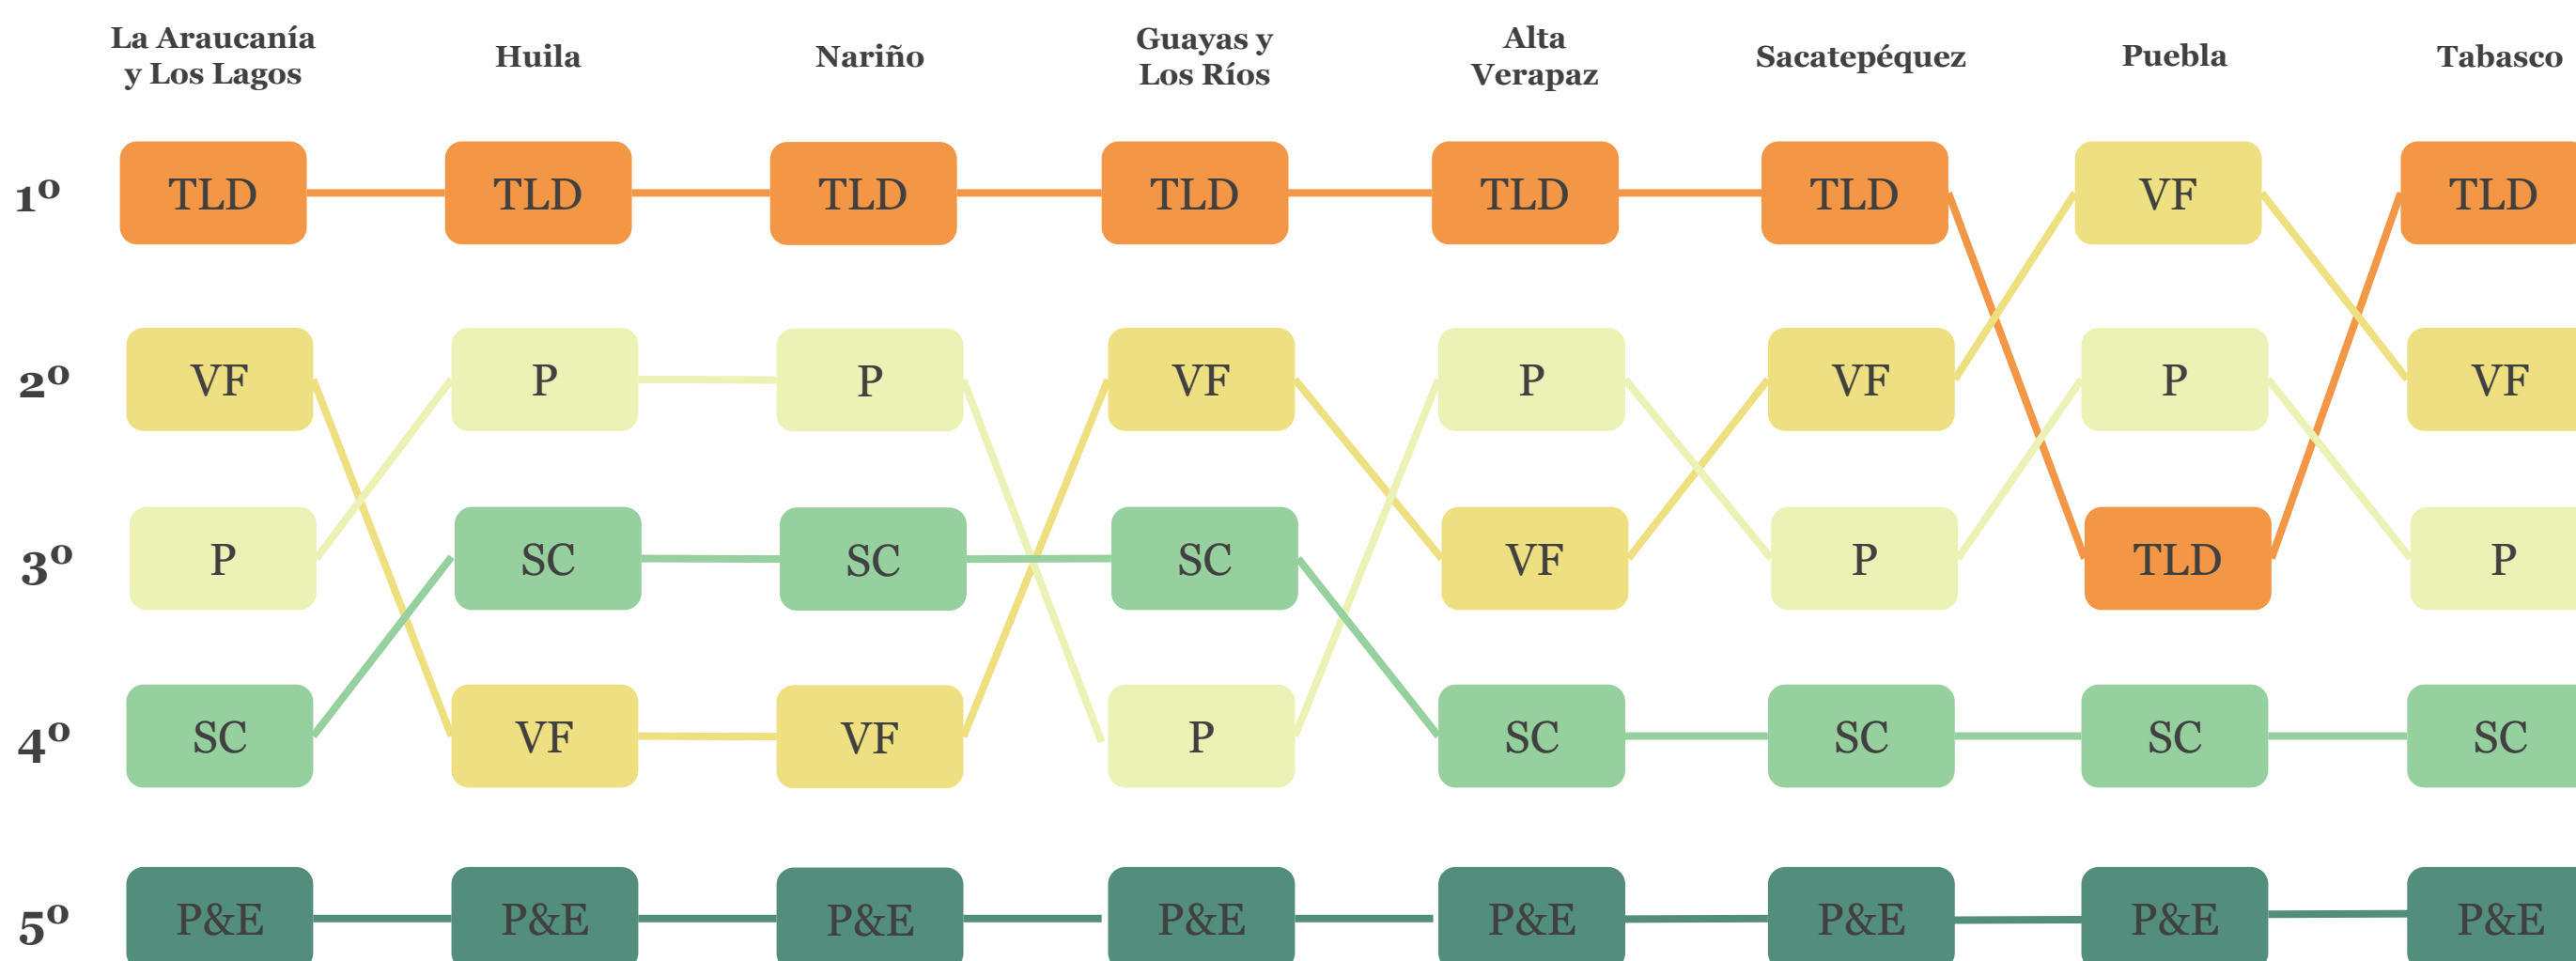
| | La Araucanía y Los Lagos | Huila | Nariño | Guayas y Los Ríos | Alta Verapaz | Sacatepéquez | Puebla | Tabasco |
|---|---|---|---|---|---|---|---|---|
| 1º | TLD | TLD | TLD | TLD | TLD | TLD | VF | TLD |
| 2º | VF | P | P | VF | P | VF | P | VF |
| 3º | P | SC | SC | SC | VF | P | TLD | P |
| 4º | SC | VF | VF | P | SC | SC | SC | SC |
| 5º | P&E | P&E | P&E | P&E | P&E | P&E | P&E | P&E |